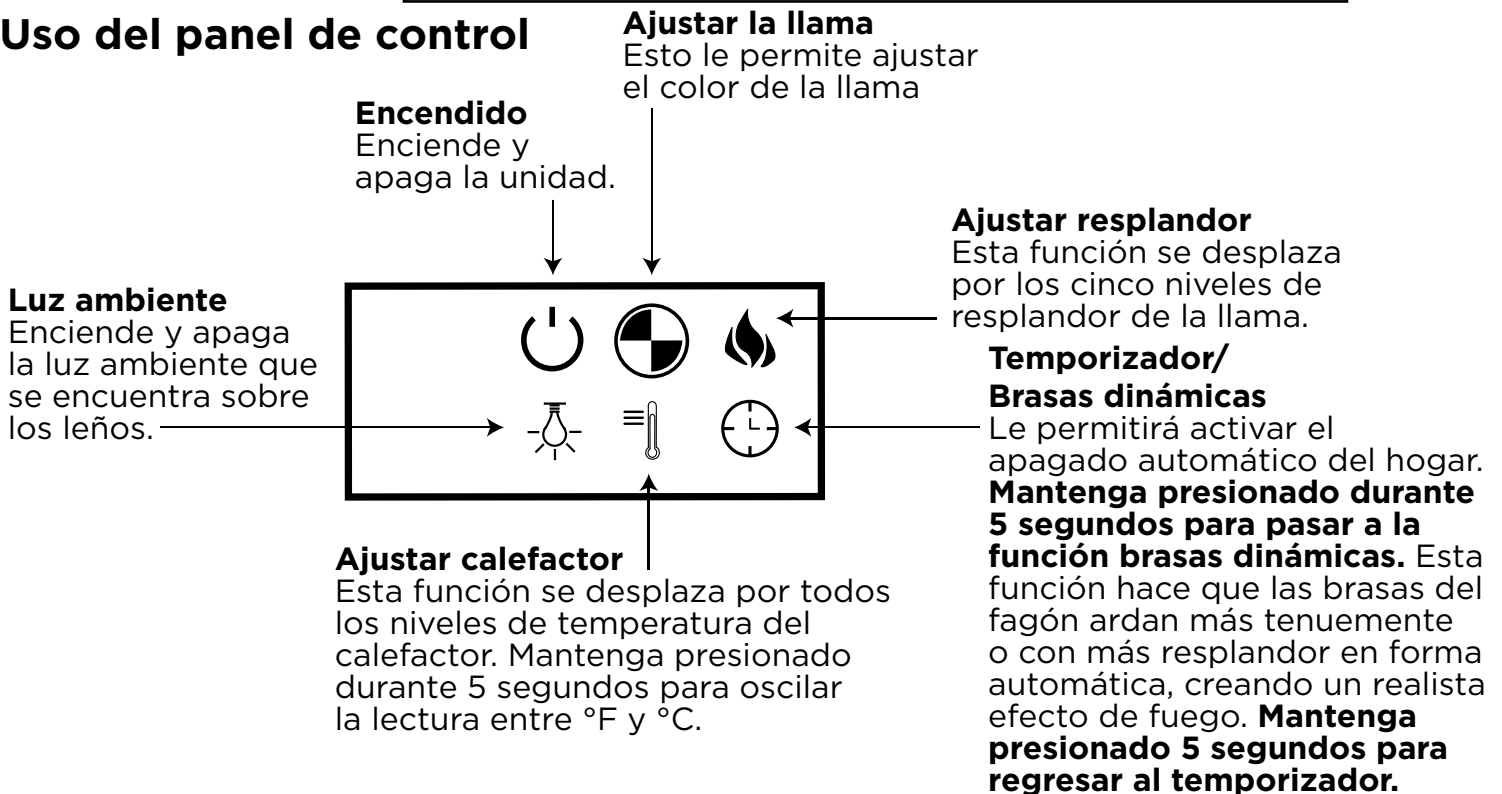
Uso del panel de control

Ajustar la llama
Esto le permite ajustar el color de la llama

Encendido
Enciende y apaga la unidad.

Ajustar resplandor
Esta función se desplaza por los cinco niveles de resplandor de la llama.

Luz ambiente
Enciende y apaga la luz ambiente que se encuentra sobre los leños.

Temporizador/
Brasas dinámicas
Le permitirá activar el apagado automático del hogar. Mantenga presionado durante 5 segundos para pasar a la función brasas dinámicas. Esta función hace que las brasas del fagón ardan más tenuemente o con más resplandor en forma automática, creando un realista efecto de fuego. Mantenga presionado 5 segundos para regresar al temporizador.

Ajustar calefactor
Esta función se desplaza por todos los niveles de temperatura del calefactor. Mantenga presionado durante 5 segundos para oscilar la lectura entre °F y °C.